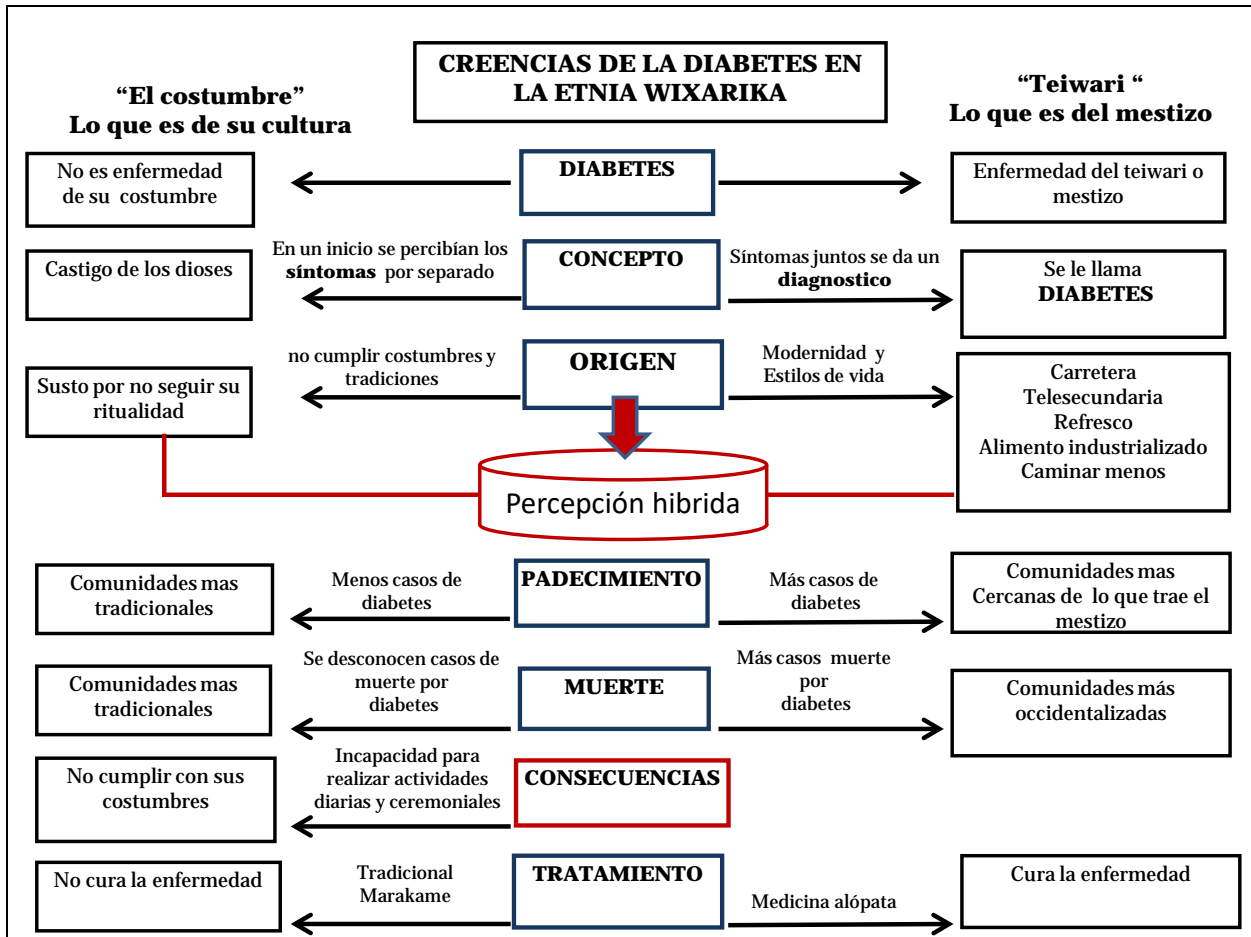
CREENCIAS DE LA DIABETES EN LA ETNIA WIXARIKA

"El costumbre"
Lo que es de su cultura

"Teiwari "
Lo que es del mestizo

No es enfermedad de su costumbre

DIABETES

Enfermedad del teiwari o mestizo

Castigo de los dioses

En un inicio se percibían los **síntomas** por separado

CONCEPTO

Síntomas juntos se da un **diagnostico**

Se le llama **DIABETES**

Susto por no seguir su ritualidad

no cumplir costumbres y tradiciones

ORIGEN

Modernidad y Estilos de vida

Carretera
Telesecundaria
Refresco
Alimento industrializado
Caminar menos

Percepción hibrida

Comunidades mas tradicionales

Menos casos de diabetes

PADECIMIENTO

Más casos de diabetes

Comunidades mas Cercanas de lo que trae el mestizo

Comunidades mas tradicionales

Se desconocen casos de muerte por diabetes

MUERTE

Más casos muerte por diabetes

Comunidades más occidentalizadas

No cumplir con sus costumbres

Incapacidad para realizar actividades diarias y ceremoniales

CONSECUENCIAS

No cura la enfermedad

Tradicional Marakame

TRATAMIENTO

Medicina alópata

Cura la enfermedad